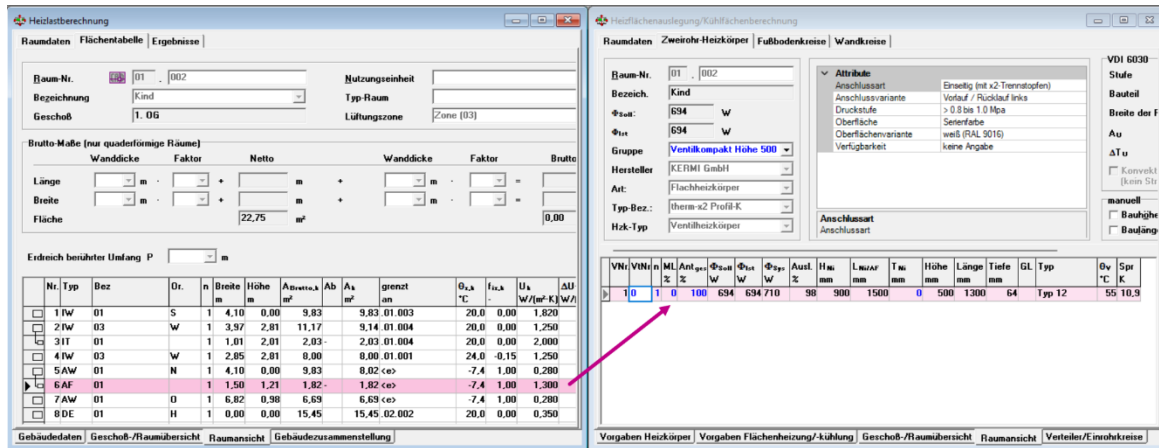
Heizlastberechnung

Raumdaten | Flächentabelle | Ergebnisse

Raum-Nr. 01 . 002
Bezeichnung Kind
Geschoß 1. OG
Nutzungseinheit
Typ-Raum
Lüftungszone Zone (03)

Brutto-Maße (nur quaderförmige Räume)
Wanddicke Faktor Netto Wanddicke Faktor Brutto
Länge m · + m + m · =
Breite m · + m + m · =
Fläche 22,75 m² 0,00

Erdreich berührter Umfang P m

| | Nr. | Typ | Bez | Or. | n | Breite m | Höhe m | $A_{Brutto,k}$ m² | Ab | $A_k$ m² | grenzt an | $\theta_{x,k}$ °C | $f_{ix,k}$ - | $U_k$ W/(m²K) | ΔU W/ |
|---|---|---|---|---|---|---|---|---|---|---|---|---|---|---|---|
| | 1 | IW | 01 | S | 1 | 4,10 | 0,00 | 9,83 | | 9,83 | 01.003 | 20,0 | 0,00 | 1,820 | |
| | 2 | IW | 03 | W | 1 | 3,97 | 2,81 | 11,17 | | 9,14 | 01.004 | 20,0 | 0,00 | 1,250 | |
| | 3 | IT | 01 | | 1 | 1,01 | 2,01 | 2,03 | - | 2,03 | 01.004 | 20,0 | 0,00 | 2,000 | |
| | 4 | IW | 03 | W | 1 | 2,85 | 2,81 | 8,00 | | 8,00 | 01.001 | 24,0 | -0,15 | 1,250 | |
| | 5 | AW | 01 | N | 1 | 4,10 | 0,00 | 9,83 | | 8,02 | <e> | -7,4 | 1,00 | 0,280 | |
| | 6 | AF | 01 | | 1 | 1,50 | 1,21 | 1,82 | - | 1,82 | <e> | -7,4 | 1,00 | 1,300 | |
| | 7 | AW | 01 | O | 1 | 6,82 | 0,98 | 6,69 | | 6,69 | <e> | -7,4 | 1,00 | 0,280 | |
| | 8 | DE | 01 | H | 1 | 0,00 | 0,00 | 15,45 | | 15,45 | 02.002 | 20,0 | 0,00 | 0,350 | |

Gebäudedaten | Geschoß-/Raumübersicht | Raumansicht | Gebäudezusammenstellung

Heizflächenauslegung/Kühlflächenberechnung

Raumdaten | Zweirohr-Heizkörper | Fußbodenkreise | Wandkreise

Raum-Nr. 01 . 002
Bezeich. Kind
$\Phi_{Soll}$: 694 W
$\Phi_{Ist}$: 694 W
Gruppe Ventilkompakt Höhe 500
Hersteller KERMI GmbH
Art: Flachheizkörper
Typ-Bez.: therm-x2 Profil-K
Hzk-Typ Ventilheizkörper

| Attribute | |
|---|---|
| Anschlussart | Einseitig (mit x2-Trennstopfen) |
| Anschlussvariante | Vorlauf / Rücklauf links |
| Druckstufe | > 0.8 bis 1.0 Mpa |
| Oberfläche | Serienfarbe |
| Oberflächenvariante | weiß (RAL 9016) |
| Verfügbarkeit | keine Angabe |

Anschlussart
Anschlussart

VDI 6030
Stufe
Bauteil
Breite der F
Au
ΔTu
Konvekt (kein Str
manuell
Bauhöhe
Baulänge

| VNr | VtNr | n | ML % | Ant ges % | $\Phi_{Soll}$ W | $\Phi_{Ist}$ W | $\Phi_{Sys}$ W | Ausl. % | $H_{Ni}$ mm | $L_{Ni/AF}$ mm | $T_{Ni}$ mm | Höhe mm | Länge mm | Tiefe mm | GL | Typ | θv °C | Spr K |
|---|---|---|---|---|---|---|---|---|---|---|---|---|---|---|---|---|---|---|
| 1 | 0 | 1 | 0 | 100 | 694 | 694 | 710 | 98 | 900 | 1500 | 0 | 500 | 1300 | 64 | | Typ 12 | 55 | 10,9 |

Vorgaben Heizkörper | Vorgaben Flächenheizung/-kühlung | Geschoß-/Raumübersicht | Raumansicht | Verteiler/Einrohrkreise